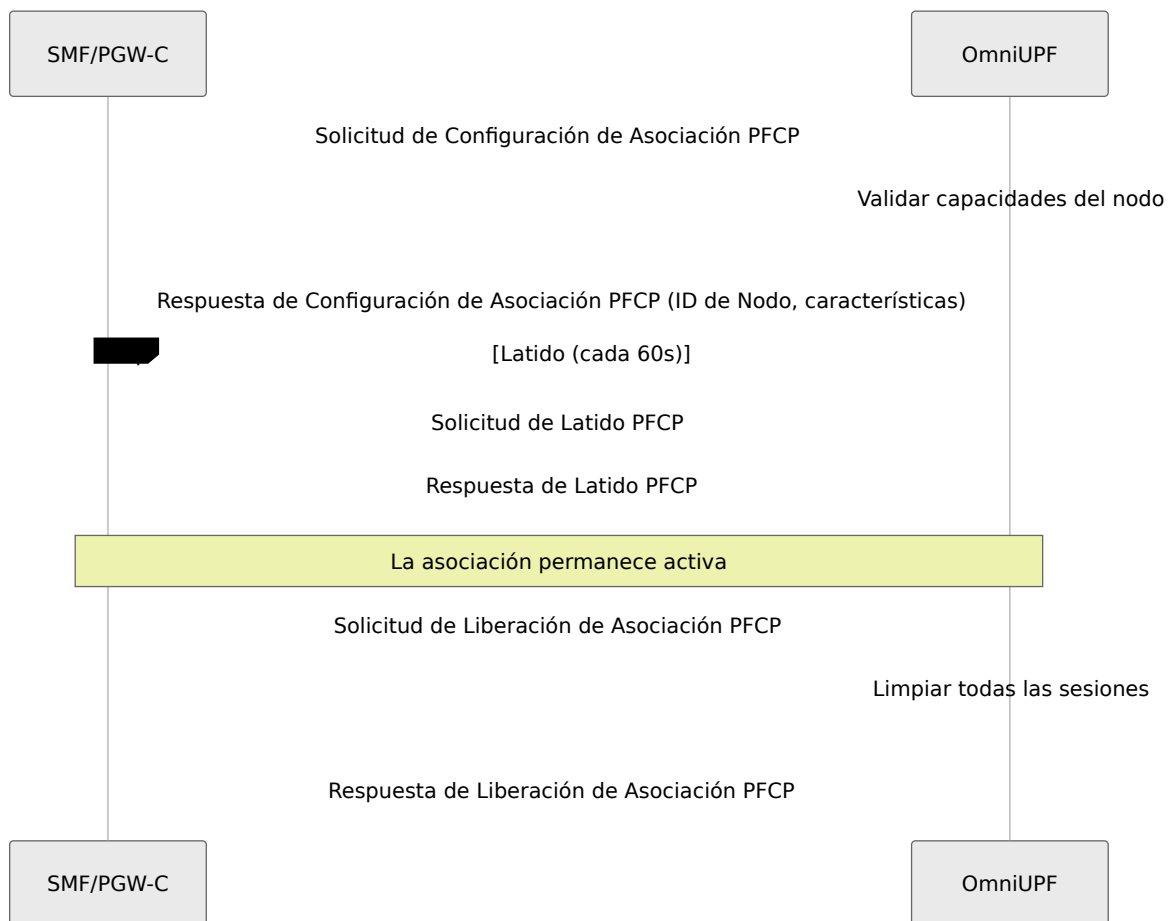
SMF/PGW-C

OmniUPF

Solicitud de Configuración de Asociación PFCP

Validar capacidades del nodo

Respuesta de Configuración de Asociación PFCP (ID de Nodo, características)

[Latido (cada 60s)]

Solicitud de Latido PFCP

Respuesta de Latido PFCP

La asociación permanece activa

Solicitud de Liberación de Asociación PFCP

Limpiar todas las sesiones

Respuesta de Liberación de Asociación PFCP

SMF/PGW-C

OmniUPF